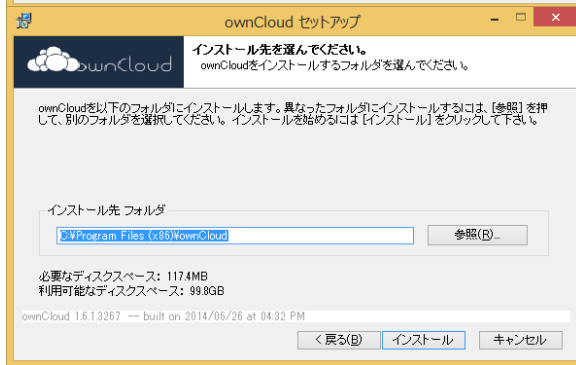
ownCloud セットアップ

ownCloud

インストール先を選んでください。
ownCloudをインストールするフォルダを選んでください。

ownCloudを以下のフォルダにインストールします。異なったフォルダにインストールするには、[参照] を押して、別のフォルダを選択してください。 インストールを始めるには [インストール] をクリックして下さい。

インストール先 フォルダ

C:¥Program Files (x86)¥ownCloud

参照(R)...

必要なディスクスペース: 117.4MB
利用可能なディスクスペース: 99.8GB

ownCloud 1.6.1.3267 -- built on 2014/06/26 at 04:32 PM

< 戻る(B)

インストール

キャンセル